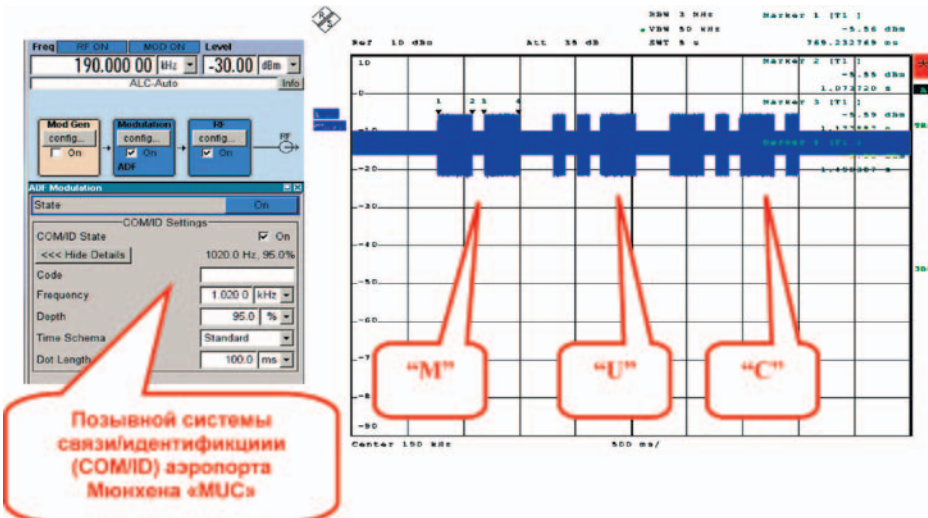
Freq RF ON MOD ON Level
190.000 00 kHz -30.00 dBm
ALC-Auto Info

Mod Gen config... On
Modulation config... On ADF
RF config... On
RF

ADF Modulation
State On
COM/ID Settings
COM/ID State On
<<< Hide Details 1020.0 Hz, 95.0%
Code
Frequency 1.020.0 kHz
Depth 95.0 %
Time Schema Standard
Dot Length 100.0 ms

Позывной системы связи/идентификциии (COM/ID) аэропорта Мюнхена «MUC»

RBW 3 kHz
VBW 50 kHz
SWT 5 s
Ref 10 dBm Att 35 dB
Marker 1 [T1] -5.56 dBm 769.232769 ms
Marker 2 [T1] -5.55 dBm 1.072720 s
Marker 3 [T1] -5.55 dBm 1.1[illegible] s
Marker 4 [T1] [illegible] 1.458307 s
10
0
-10
-20
-30
-40
-50
-60
-70
-80
-90
1 2 3 4
"M"
"U"
"C"
Center 190 kHz 500 ms/